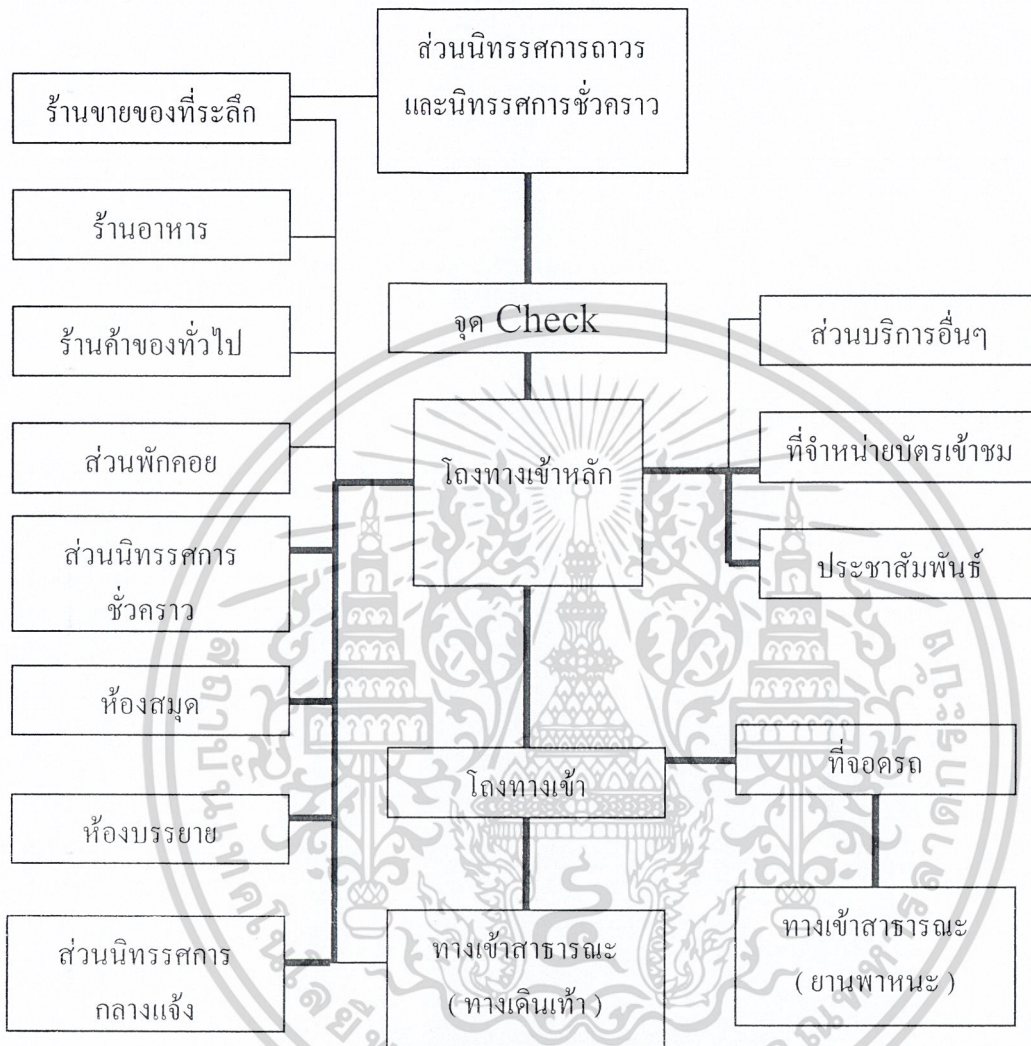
ส่วนนิทรรศการถาวร และนิทรรศการชั่วคราว

ร้านขายของที่ระลึก

ร้านอาหาร

ร้านค้าของทั่วไป

ส่วนพักคอย

ส่วนนิทรรศการ ชั่วคราว

ห้องสมุด

ห้องบรรยาย

ส่วนนิทรรศการ กลางแจ้ง

จุด Check

โถงทางเข้าหลัก

ส่วนบริการอื่นๆ

ที่จำหน่ายบัตรเข้าชม

ประชาสัมพันธ์

โถงทางเข้า

ที่จอดรถ

ทางเข้าสาธารณะ ( ทางเดินเท้า )

ทางเข้าสาธารณะ ( ยานพาหนะ )